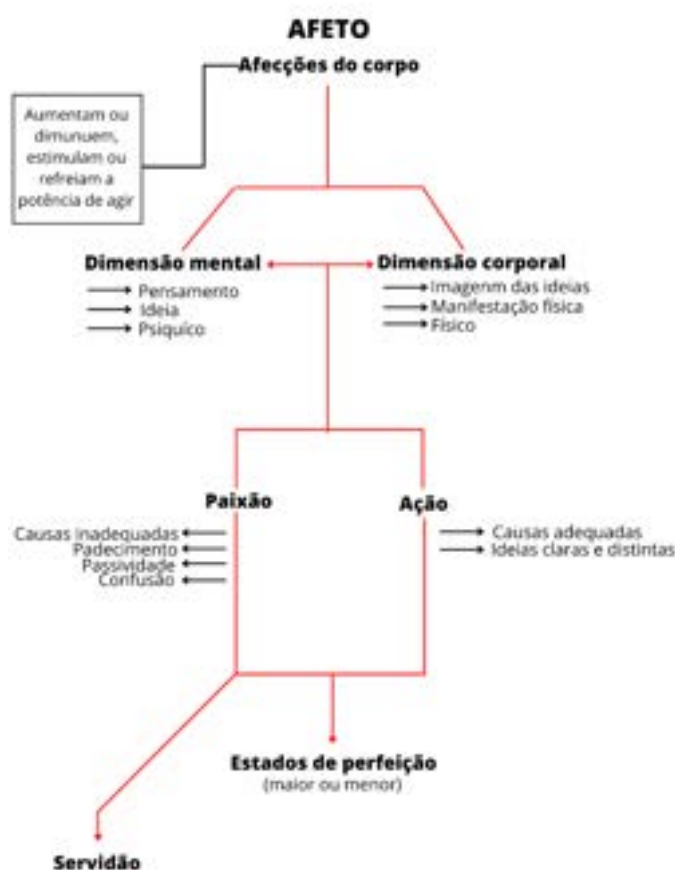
AFETO

Afecções do corpo

Aumentam ou dimunuem, estimulam ou refreiam a potência de agir

Dimensão mental

Pensamento
Ideia
Psiquico

Dimensão corporal

Imagenm das ideias
Manifestação física
Físico

Paixão

Causas inadequadas
Padecimento
Passividade
Confusão

Ação

Causas adequadas
Ideias claras e distintas

Estados de perfeição
(maior ou menor)

Servidão